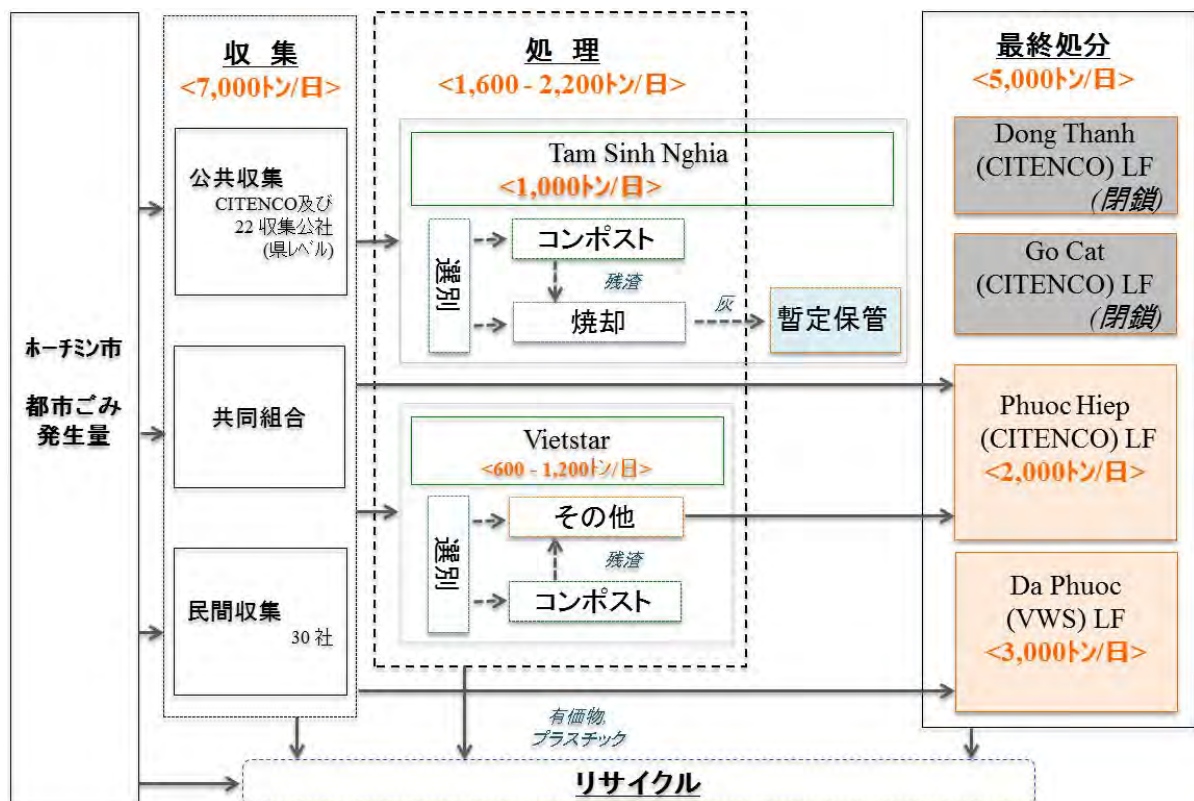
ホーチミン市

都市ごみ発生量

収集
<7,000トン/日>

公共収集
CITENCO及び22収集公社(県レベル)

共同組合

民間収集
30社

処理
<1,600 - 2,200トン/日>

Tam Sinh Nghia
<1,000トン/日>

選別

コンポスト

残渣

焼却

灰

暫定保管

Vietstar
<600 - 1,200トン/日>

選別

その他

残渣

コンポスト

最終処分
<5,000トン/日>

Dong Thanh (CITENCO) LF
(閉鎖)

Go Cat (CITENCO) LF
(閉鎖)

Phuoc Hiep (CITENCO) LF
<2,000トン/日>

Da Phuoc (VWS) LF
<3,000トン/日>

有価物,
プラスチック

リサイクル